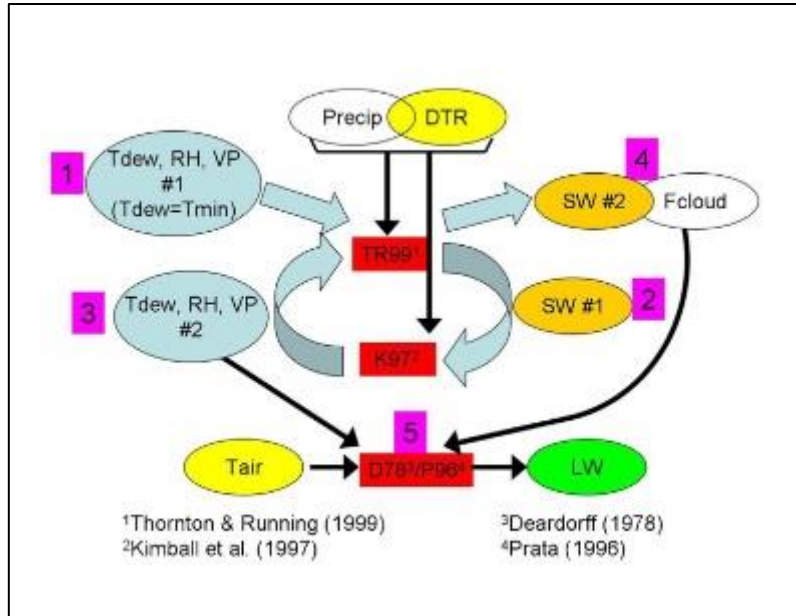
Precip

DTR

1

Tdew, RH, VP #1 (Tdew=Tmin)

TR99$^1$

4

SW #2

Fcloud

3

Tdew, RH, VP #2

SW #1

2

K97$^2$

5

Tair

D78$^3$/P96$^4$

LW

$^1$Thornton & Running (1999)
$^2$Kimball et al. (1997)

$^3$Deardorff (1978)
$^4$Prata (1996)